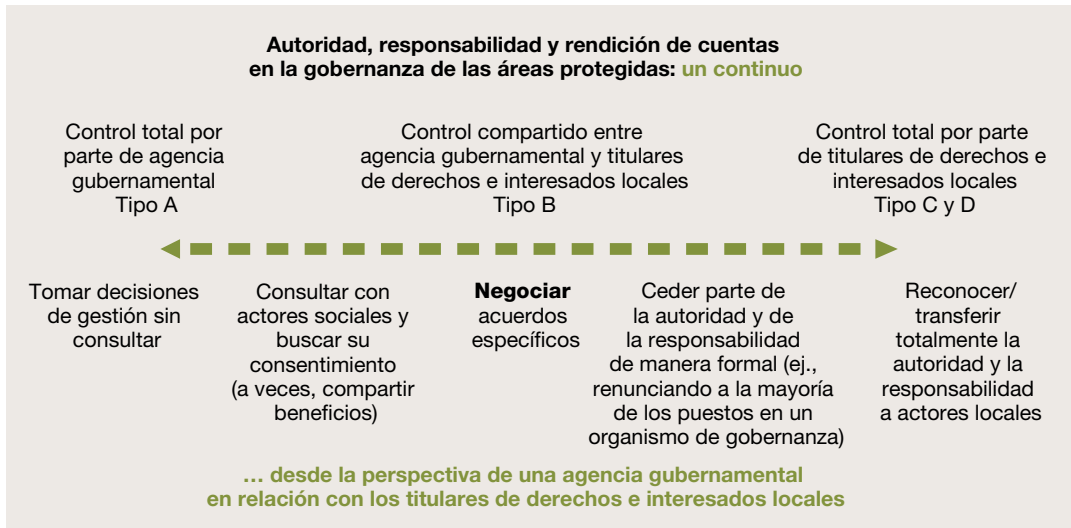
Autoridad, responsabilidad y rendición de cuentas en la gobernanza de las áreas protegidas: un continuo

Control total por parte de agencia gubernamental Tipo A

Control compartido entre agencia gubernamental y titulares de derechos e interesados locales Tipo B

Control total por parte de titulares de derechos e interesados locales Tipo C y D

Tomar decisiones de gestión sin consultar

Consultar con actores sociales y buscar su consentimiento (a veces, compartir beneficios)

Negociar acuerdos específicos

Ceder parte de la autoridad y de la responsabilidad de manera formal (ej., renunciando a la mayoría de los puestos en un organismo de gobernanza)

Reconocer/ transferir totalmente la autoridad y la responsabilidad a actores locales

… desde la perspectiva de una agencia gubernamental en relación con los titulares de derechos e interesados locales